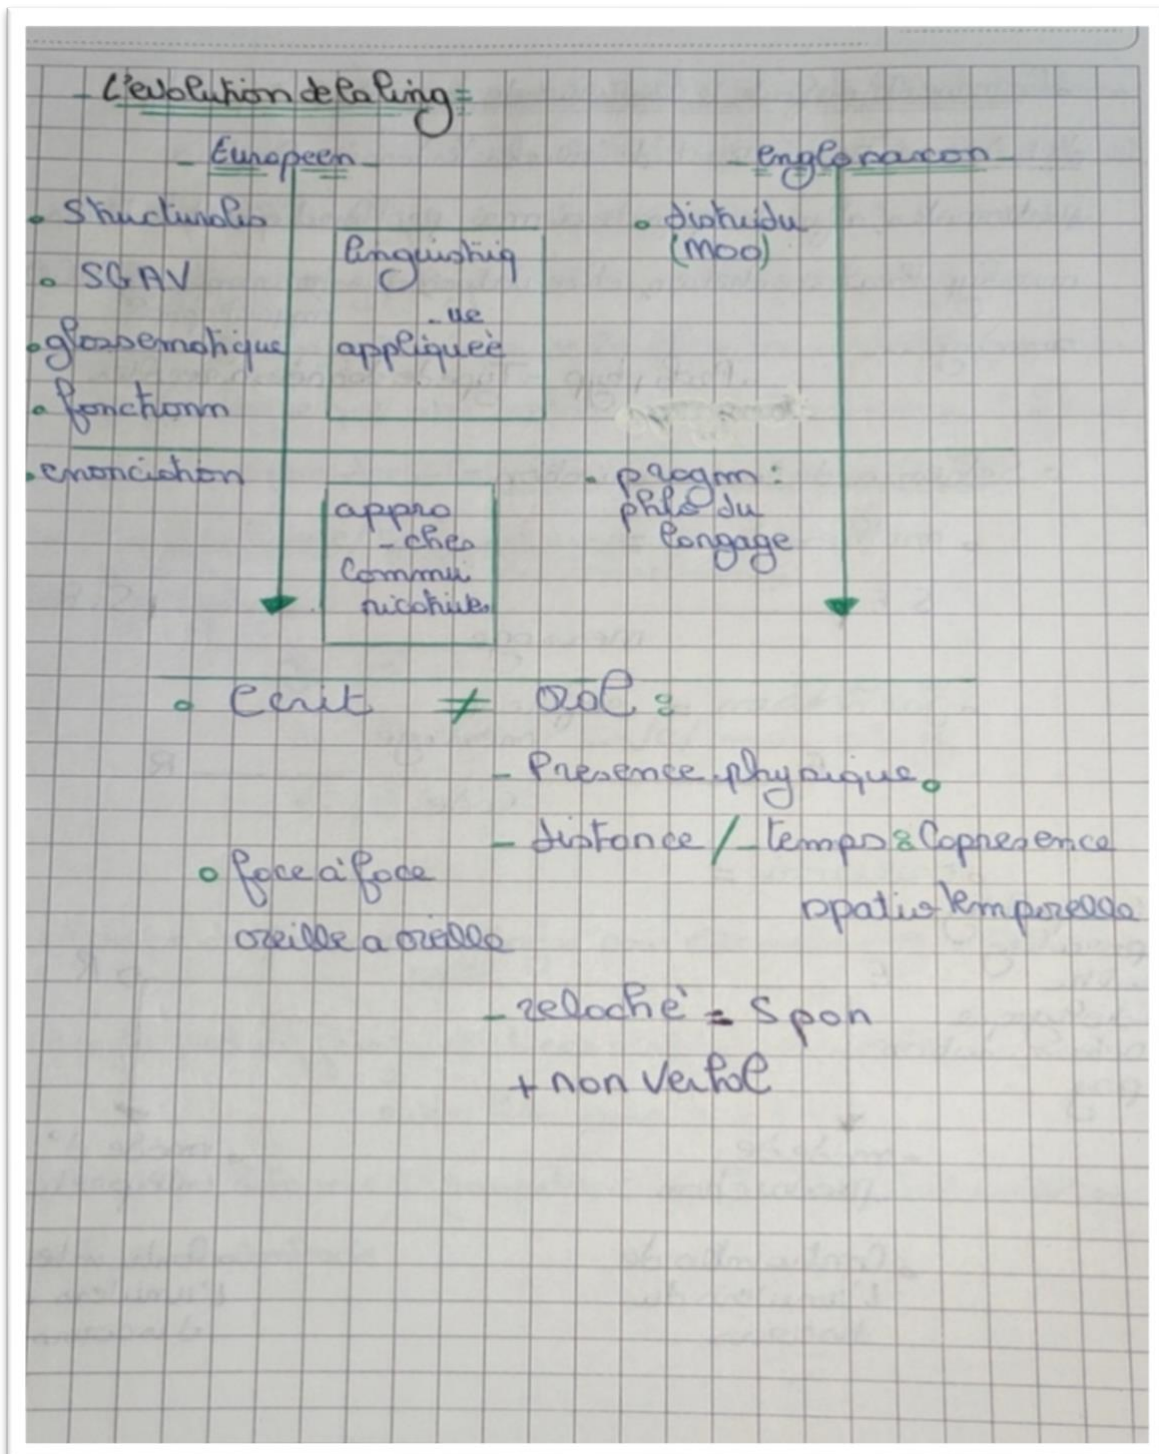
- L'evolution de la ling -

- Europeen -

- englosaxon -

∘ Structuralis

∘ SGAV

∘ glossematique

∘ fonctionn

∘ enonciation

linguistiq -ue appliquée

∘ distribu (Moo)

approches communicatives

∘ pragm : philo du langage

∘ ecrit ≠ oral :

- Presence physique.

- distance / temps : Copresence spatio temporelle

∘ face à face oreille a oreille

- relaché = Spon

+ non verbal